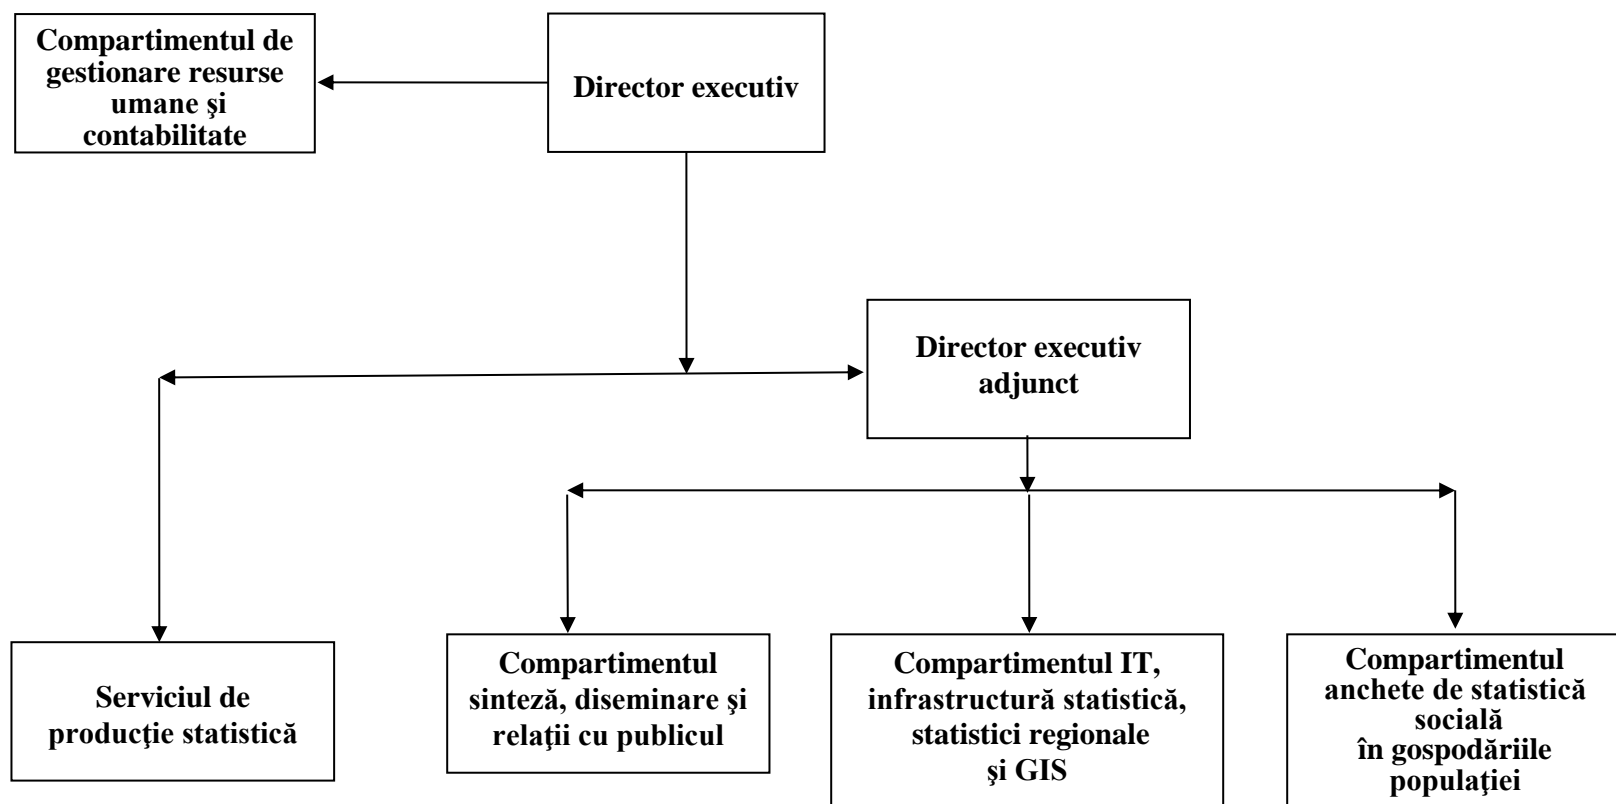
Compartimentul de gestionare resurse umane şi contabilitate

Director executiv

Director executiv adjunct

Serviciul de producţie statistică

Compartimentul sinteză, diseminare şi relaţii cu publicul

Compartimentul IT, infrastructură statistică, statistici regionale şi GIS

Compartimentul anchete de statistică socială în gospodăriile populaţiei